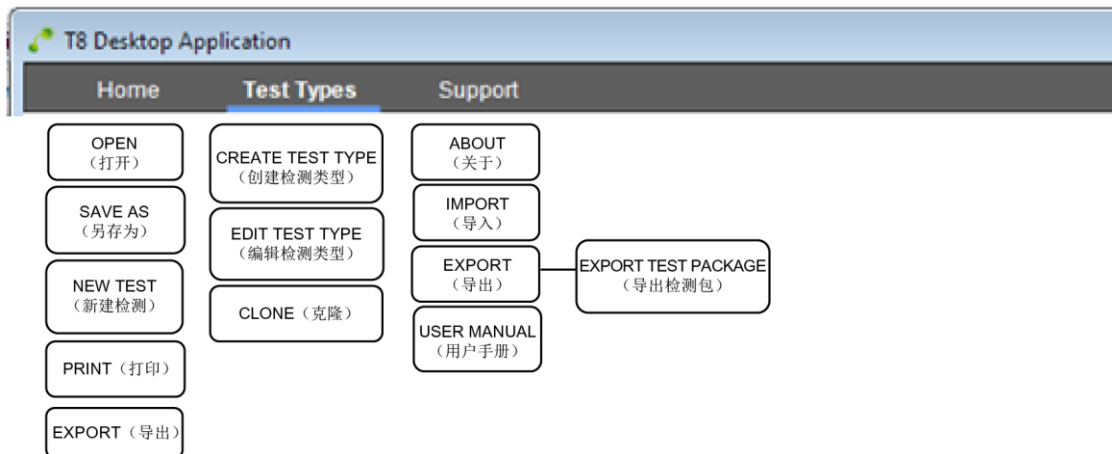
T8 Desktop Application

Home
Test Types
Support

OPEN
（打开）

SAVE AS
（另存为）

NEW TEST
（新建检测）

PRINT（打印）

EXPORT（导出）

CREATE TEST TYPE
（创建检测类型）

EDIT TEST TYPE
（编辑检测类型）

CLONE（克隆）

ABOUT
（关于）

IMPORT
（导入）

EXPORT
（导出）

EXPORT TEST PACKAGE
（导出检测包）

USER MANUAL
（用户手册）